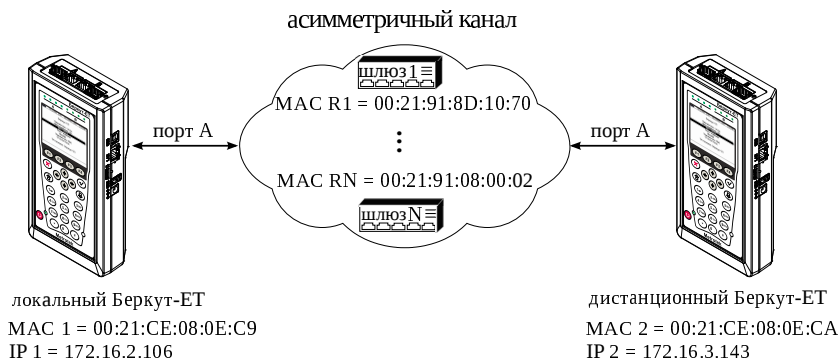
асимметричный канал

шлюз 1

MAC R1 = 00:21:91:8D:10:70

⋮

MAC RN = 00:21:91:08:00:02

шлюз N

порт А

порт А

локальный Беркут-ЕТ

MAC 1 = 00:21:CE:08:0E:C9

IP 1 = 172.16.2.106

дистанционный Беркут-ЕТ

MAC 2 = 00:21:CE:08:0E:CA

IP 2 = 172.16.3.143